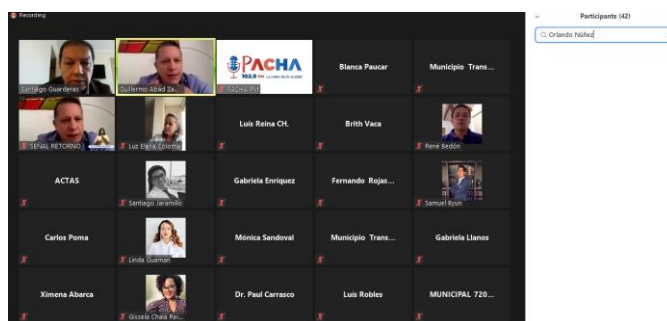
Recording

Participants (42)

Orlando Núñez

Santiago Guarderas
Guillermo Abad Za...
PACHA 103.9 FM La radio de la ciudad
PACHA FM
Blanca Paucar
Municipio Trans...

SEÑAL RETORNO
Luz Elena Coloma
Luis Reina CH.
Brith Vaca
René Bedón

ACTAS
Santiago Jaramillo
Gabriela Enriquez
Fernando Rojas...
Samuel Byun

Carlos Poma
Linda Guaman
Mónica Sandoval
Municipio Trans...
Gabriela Llanos

Ximena Abarca
Gissela Chala Rei...
Dr. Paul Carrasco
Luis Robles
MUNICIPAL 720...